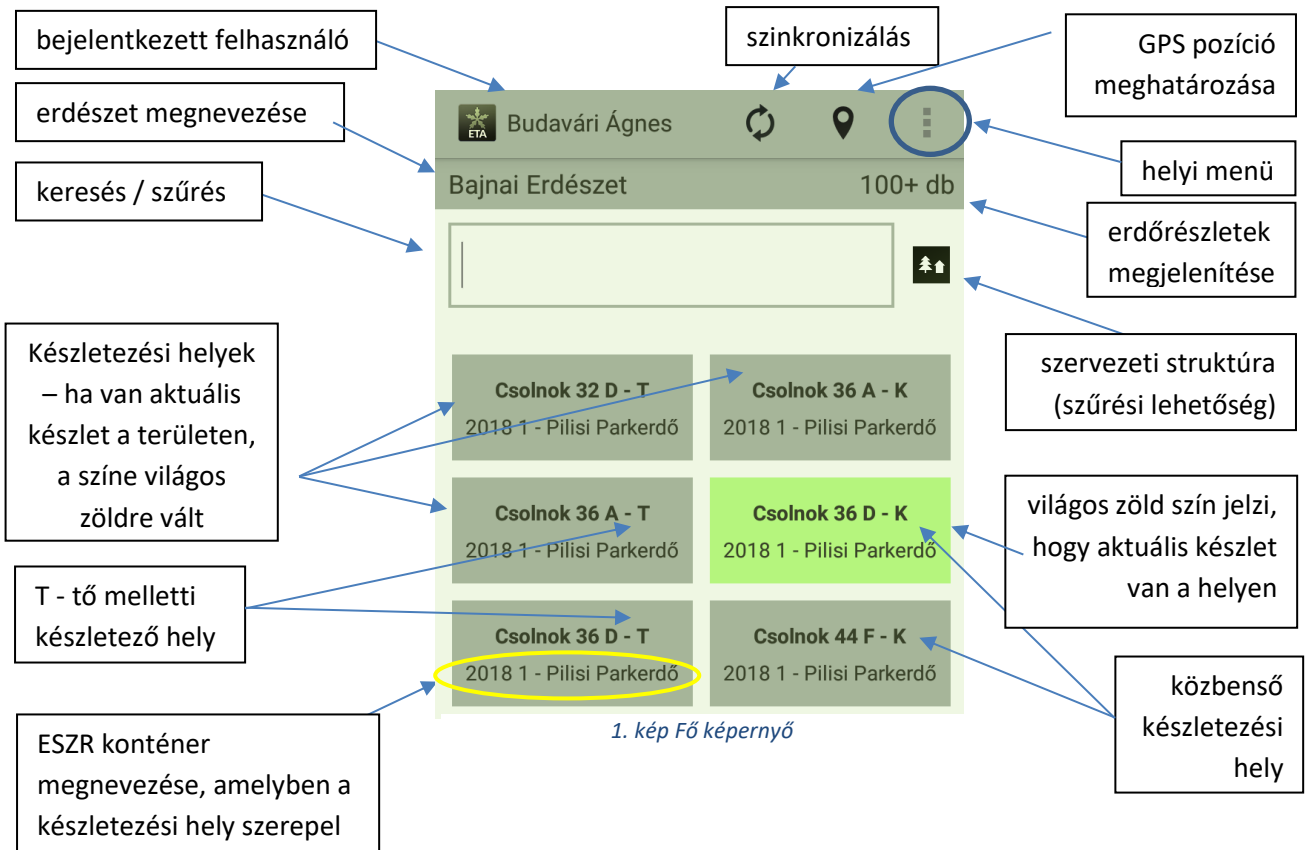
bejelentkezett felhasználó

szinkronizálás

GPS pozíció meghatározása

erdészet megnevezése

ETA Budavári Ágnes

helyi menü

keresés / szűrés

Bajnai Erdészet

100+ db

erdőrészletek megjelenítése

szervezeti struktúra (szűrési lehetőség)

Készletezési helyek – ha van aktuális készlet a területen, a színe világos zöldre vált

Csolnok 32 D - T
2018 1 - Pilisi Parkerdő

Csolnok 36 A - K
2018 1 - Pilisi Parkerdő

Csolnok 36 A - T
2018 1 - Pilisi Parkerdő

Csolnok 36 D - K
2018 1 - Pilisi Parkerdő

világos zöld szín jelzi, hogy aktuális készlet van a helyen

T - tő melletti készletező hely

Csolnok 36 D - T
2018 1 - Pilisi Parkerdő

Csolnok 44 F - K
2018 1 - Pilisi Parkerdő

közbenső készletezési hely

ESZR konténer megnevezése, amelyben a készletezési hely szerepel

1. kép Fő képernyő